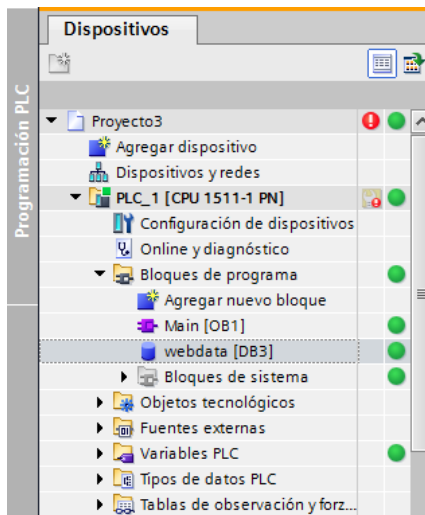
Programación PLC

Dispositivos

Proyecto3
Agregar dispositivo
Dispositivos y redes
PLC_1 [CPU 1511-1 PN]
Configuración de dispositivos
Online y diagnóstico
Bloques de programa
Agregar nuevo bloque
Main [OB1]
webdata [DB3]
Bloques de sistema
Objetos tecnológicos
Fuentes externas
Variables PLC
Tipos de datos PLC
Tablas de observación y forz...